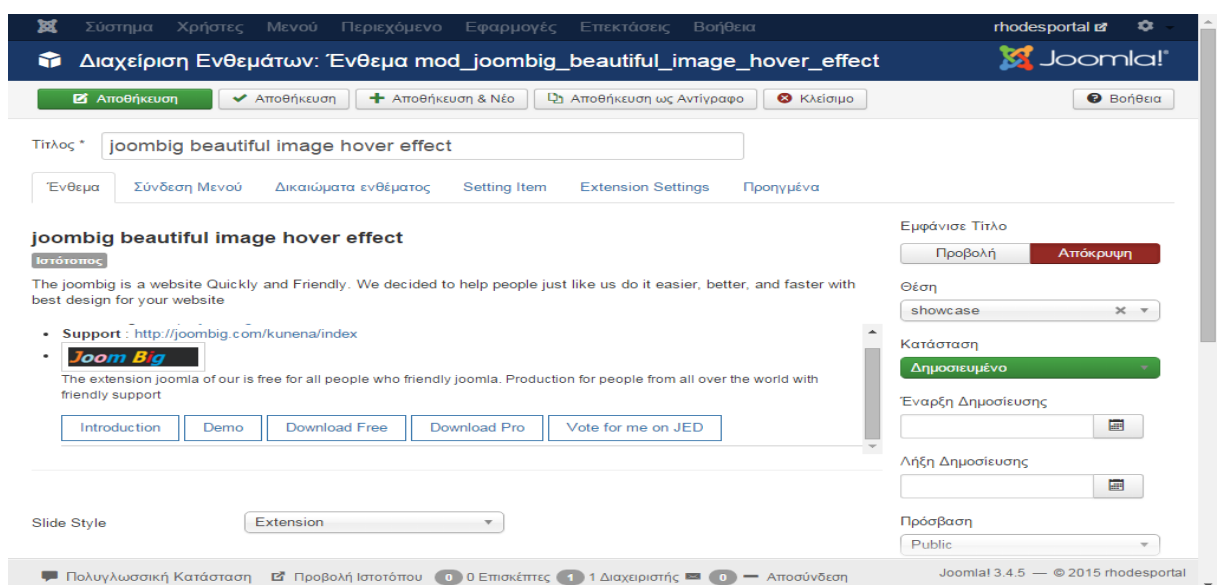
Σύστημα Χρήστες Μενού Περιεχόμενο Εφαρμογές Επεκτάσεις Βοήθεια rhodesportal

Διαχείριση Ενθεμάτων: Ένθεμα mod_joombig_beautiful_image_hover_effect

Joomla!

Αποθήκευση | Αποθήκευση | Αποθήκευση & Νέο | Αποθήκευση ως Αντίγραφο | Κλείσιμο | Βοήθεια

Τίτλος * joombig beautiful image hover effect

Ένθεμα | Σύνδεση Μενού | Δικαιώματα ενθέματος | Setting Item | Extension Settings | Προηγμένα

joombig beautiful image hover effect

Ιστότοπος

The joombig is a website Quickly and Friendly. We decided to help people just like us do it easier, better, and faster with best design for your website

- Support : http://joombig.com/kunena/index
- Joom Big

The extension joomla of our is free for all people who friendly joomla. Production for people from all over the world with friendly support

Introduction | Demo | Download Free | Download Pro | Vote for me on JED

Slide Style Extension

Εμφάνισε Τίτλο

Προβολή | Απόκρυψη

Θέση

showcase

Κατάσταση

Δημοσιευμένο

Έναρξη Δημοσίευσης

Λήξη Δημοσίευσης

Πρόσβαση

Public

Πολυγλωσσική Κατάσταση Προβολή Ιστοτόπου 0 0 Επισκέπτες 1 1 Διαχειριστής 0 — Αποσύνδεση

Joomla! 3.4.5 — © 2015 rhodesportal